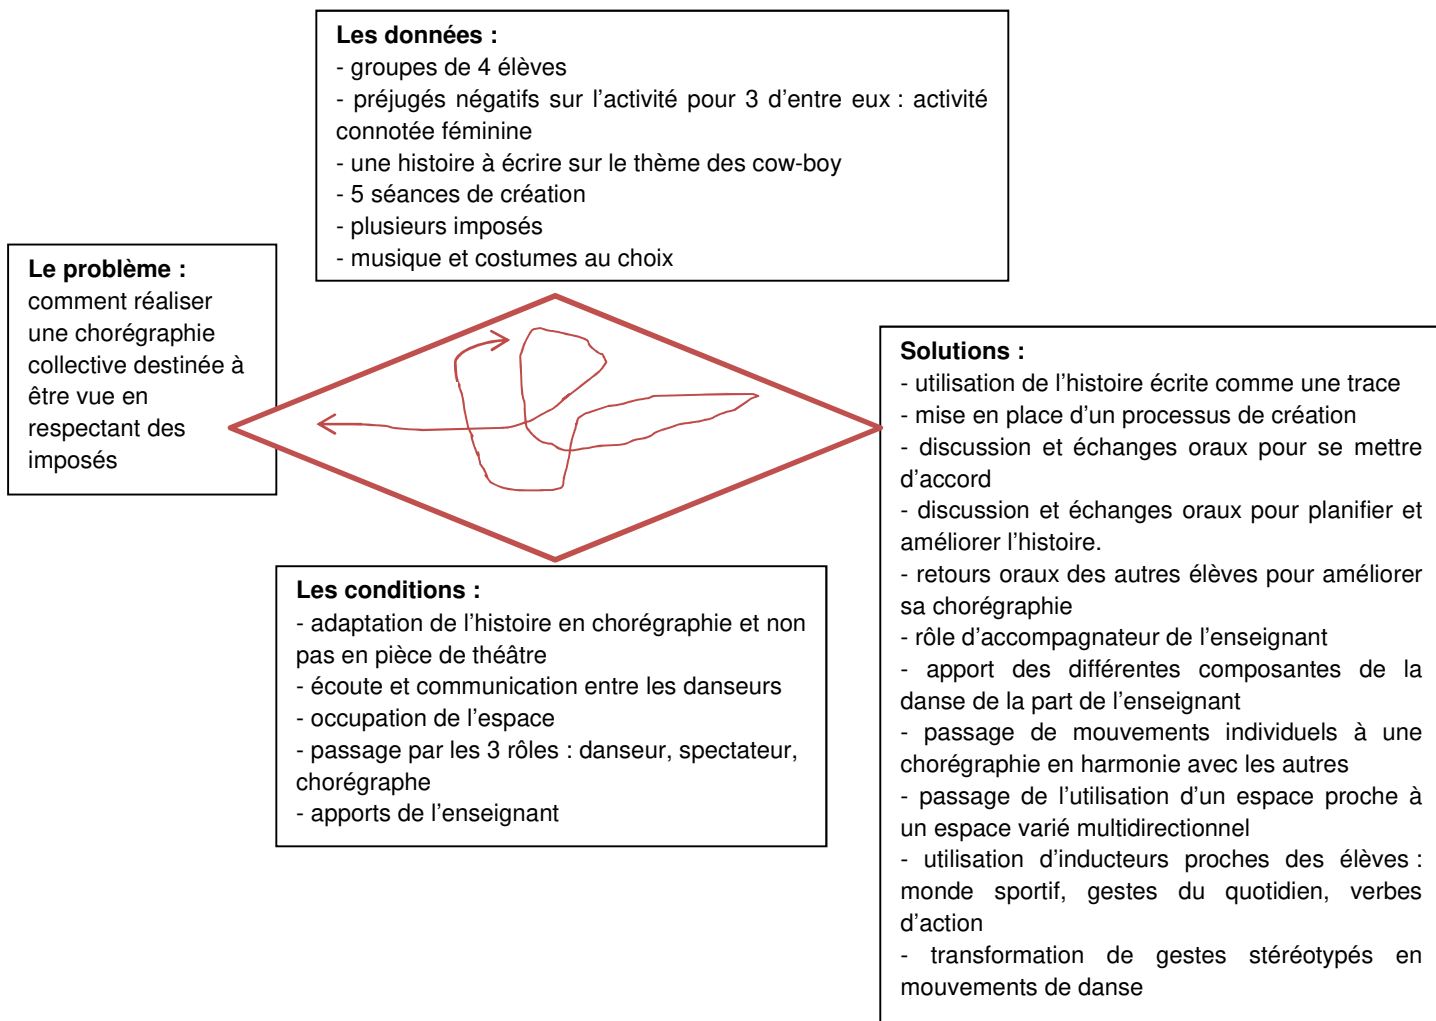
**Les données :**
- groupes de 4 élèves
- préjugés négatifs sur l'activité pour 3 d'entre eux : activité connotée féminine
- une histoire à écrire sur le thème des cow-boy
- 5 séances de création
- plusieurs imposés
- musique et costumes au choix

**Le problème :**
comment réaliser une chorégraphie collective destinée à être vue en respectant des imposés

**Solutions :**
- utilisation de l'histoire écrite comme une trace
- mise en place d'un processus de création
- discussion et échanges oraux pour se mettre d'accord
- discussion et échanges oraux pour planifier et améliorer l'histoire.
- retours oraux des autres élèves pour améliorer sa chorégraphie
- rôle d'accompagnateur de l'enseignant
- apport des différentes composantes de la danse de la part de l'enseignant
- passage de mouvements individuels à une chorégraphie en harmonie avec les autres
- passage de l'utilisation d'un espace proche à un espace varié multidirectionnel
- utilisation d'inducteurs proches des élèves : monde sportif, gestes du quotidien, verbes d'action
- transformation de gestes stéréotypés en mouvements de danse

**Les conditions :**
- adaptation de l'histoire en chorégraphie et non pas en pièce de théâtre
- écoute et communication entre les danseurs
- occupation de l'espace
- passage par les 3 rôles : danseur, spectateur, chorégraphe
- apports de l'enseignant